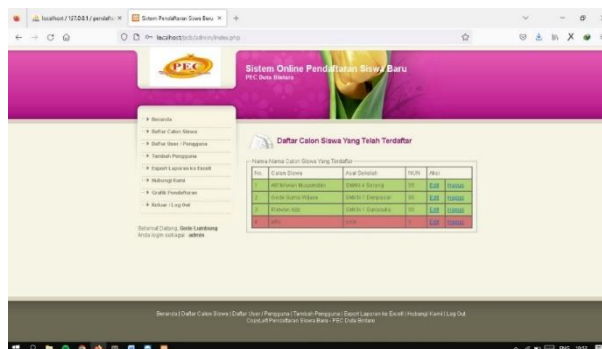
localhost / 127.0.0.1 / pendaftar | Sistem Pendaftaran Siswa Baru

localhost/pdc/admin/index.php

PEC

Sistem Online Pendaftaran Siswa Baru
PEC Duta Blitaro

Beranda
Daftar Calon Siswa
Daftar User / Pengguna
Tambah Pengguna
Export Laporan ke Excel
Hubungi Kami
Grafik Pendaftaran
Keluar / Log Out

Selamat Datang, Gede Lumbung
Anda login sebagai : admin

Daftar Calon Siswa Yang Telah Terdaftar

Nama-Nama Calon Siswa Yang Terdaftar

| No. | Calon Siswa | Asal Sekolah | NUN | Aksi | |
|---|---|---|---|---|---|
| 1 | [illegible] | SMAN 4 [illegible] | 35 | Edit | Hapus |
| 2 | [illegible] | SMAN 1 Denpasar | 35 | Edit | Hapus |
| 3 | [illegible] | SMAN 1 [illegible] | 35 | Edit | Hapus |
| 4 | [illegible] | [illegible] | 5 | Edit | Hapus |

Beranda | Daftar Calon Siswa | Daftar User / Pengguna | Tambah Pengguna | Export Laporan ke Excel | Hubungi Kami | Log Out
CopyLeft Pendaftaran Siswa Baru - PEC Duta Blitaro